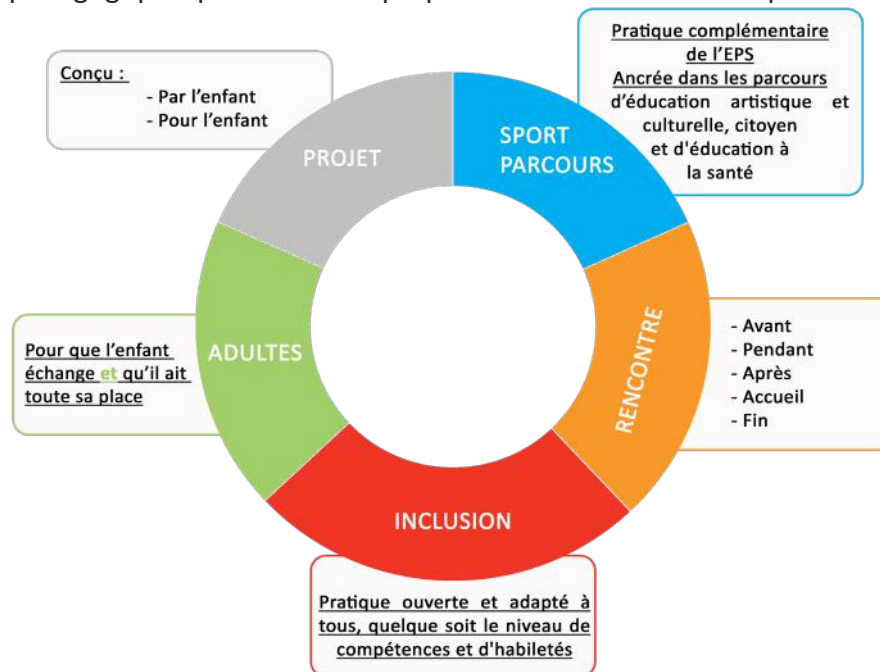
Conçu :
- Par l'enfant
- Pour l'enfant

PROJET

SPORT PARCOURS

Pratique complémentaire de l'EPS
Ancrée dans les parcours d'éducation artistique et culturelle, citoyen et d'éducation à la santé

RENCONTRE

- Avant
- Pendant
- Après
- Accueil
- Fin

ADULTES

Pour que l'enfant échange et qu'il ait toute sa place

INCLUSION

Pratique ouverte et adapté à tous, quelque soit le niveau de compétences et d'habiletés